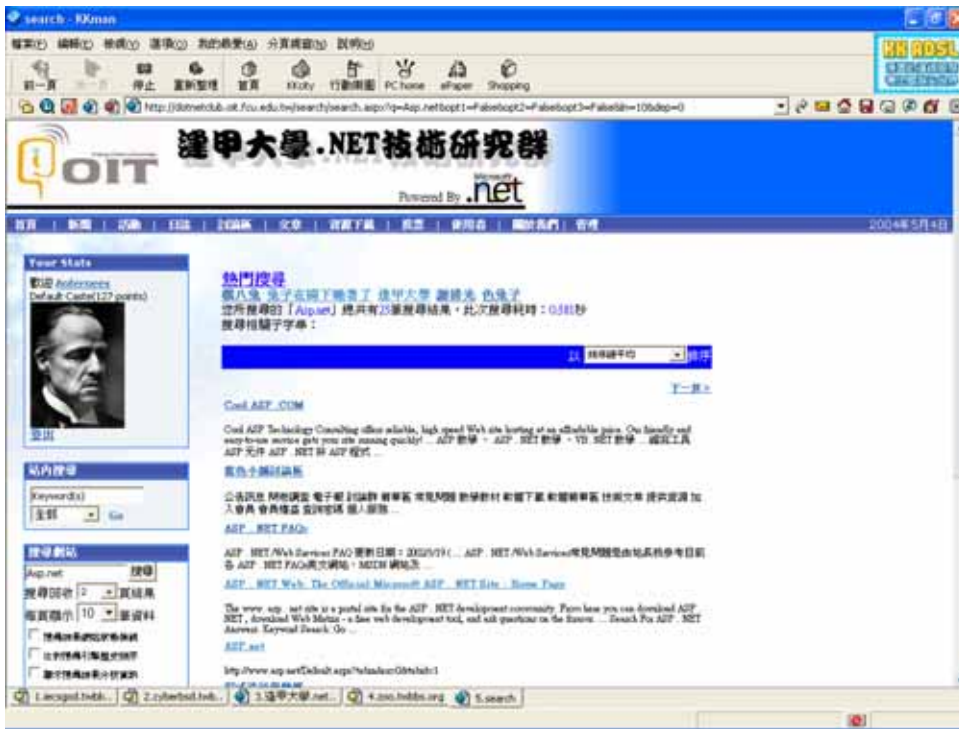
search - KKman

檔案(F) 編輯(E) 檢視(V) 選項(O) 我的最愛(A) 分頁瀏覽(B) 說明(H)

前一頁 下一頁 停止 重新整理 首頁 Kkcity 行動頻道 PC home ePaper Shopping

KK ADSL

http://dotnetclub.oit.fcu.edu.tw/search/search.aspx?q=Asp.net&opt1=False&opt2=False&opt3=False&lan=10&dep=0

OIT

逢甲大學.NET技術研究群

Powered By .net

首頁 | 新聞 | 活動 | 日誌 | 討論版 | 文章 | 資源下載 | 投票 | 使用者 | 關於我們 | 管理

2004年5月4日

Your Stats

歡迎 Anderson
Default Caste(127 points)

登出

站內搜尋

Keyword(s)
全部 Go

搜尋網站

Asp.net 搜尋
搜尋回收 2 頁結果
每頁顯示 10 筆資料
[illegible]
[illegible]
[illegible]

熱門搜尋
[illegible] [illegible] 逢甲大學 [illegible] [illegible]
您所搜尋的「Asp.net」總共有23筆搜尋結果，此次搜尋耗時：0.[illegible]秒
搜尋相關子字串：

以 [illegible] 排序

下一頁>

Cool ASP .COM

Cool ASP Technology Consulting offers reliable, high speed Web site hosting at an affordable price. Our friendly and easy-to-use service gets your site running quickly! ... ASP 教學 、 ASP .NET 教學 、 VB .NET 教學 ... 編寫工具 ASP 元件 ASP .NET 與 ASP 程式 ...

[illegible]

公告訊息 問卷調查 電子報 討論群 備華區 常見問題 教學教材 軟體下載 軟體轉華區 技術文章 提供資源 加入會員 會員權益 會員密碼 個人服務 ...

ASP .NET FAQs

ASP .NET/Web Services FAQ 更新日期：2002/5/19 ( ... ASP .NET/Web Services常見問題是由站長 ... 參考目前各 ASP .NET FAQs英文網站，MSDN 網站及 ...

ASP .NET Web: The Official Microsoft ASP .NET Site : Home Page

The www. asp . net site is a portal site for the ASP .NET development community. From here you can download ASP .NET , download Web Matrix - a free web development tool, and ask questions on the forums. ... Search For ASP .NET Answers: Keyword Search: Go ...

ASP.net

http://www.asp.net/Default.aspx?tabindex=0&tabid=1

1.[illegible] 2.cyberbid.twbb... 3.逢甲大學.net... 4.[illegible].twbbs.org 5.search